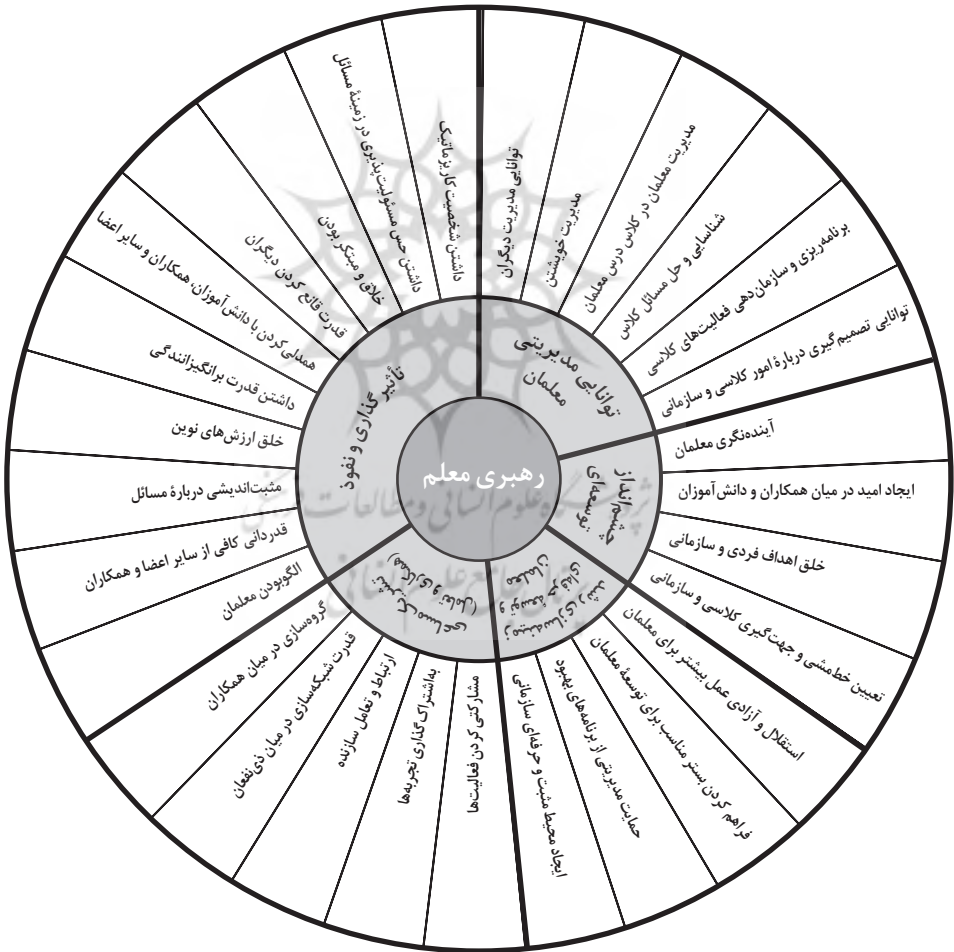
رهبری معلم

توانایی مدیریتی معلمان

توانایی مدیریت دیگران
مدیریت خویشتن
مدیریت معلمان در کلاس درس معلمان
شناسایی و حل مسائل کلاس
برنامه‌ریزی و سازمان‌دهی فعالیت‌های کلاسی
توانایی تصمیم‌گیری دربارهٔ امور کلاسی و سازمانی

چشم‌انداز توسعه‌ای

آینده‌نگری معلمان
ایجاد امید در میان همکاران و دانش‌آموزان
خلق اهداف فردی و سازمانی
تعیین خط‌مشی و جهت‌گیری کلاسی و سازمانی

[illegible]

استقلال و آزادی عمل بیشتر برای معلمان
فراهم کردن بستر مناسب برای توسعهٔ معلمان
حمایت مدیریتی از برنامه‌های بهبود
ایجاد محیط مثبت و حرفه‌ای سازمانی

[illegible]

مشارکتی کردن فعالیت‌ها
به‌اشتراک‌گذاری تجربه‌ها
ارتباط و تعامل سازنده
قدرت شبکه‌سازی در میان ذی‌نفعان
گروه‌سازی در میان همکاران

تأثیرگذاری و نفوذ

الگوبودن معلمان
قدردانی کافی از سایر اعضا و همکاران
مثبت‌اندیشی دربارهٔ مسائل
خلق ارزش‌های نوین
داشتن قدرت برانگیزانندگی
همدلی کردن با دانش‌آموزان، همکاران و سایر اعضا
قدرت قانع کردن دیگران
خلاق و مبتکر بودن
داشتن حس مسئولیت‌پذیری در زمینهٔ مسائل
داشتن شخصیت کاریزماتیک